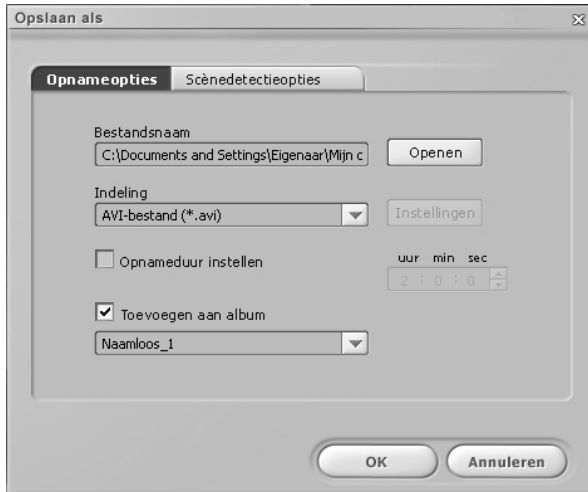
Opslaan als

Opnameopties
Scènedetectieopties

Bestandsnaam
C:\Documents and Settings\Eigenaar\Mijn c
Openen

Indeling
AVI-bestand (*.avi)
Instellingen

Opnameduur instellen
uur min sec
2 : 0 : 0

Toevoegen aan album
Naamloos_1

OK
Annuleren